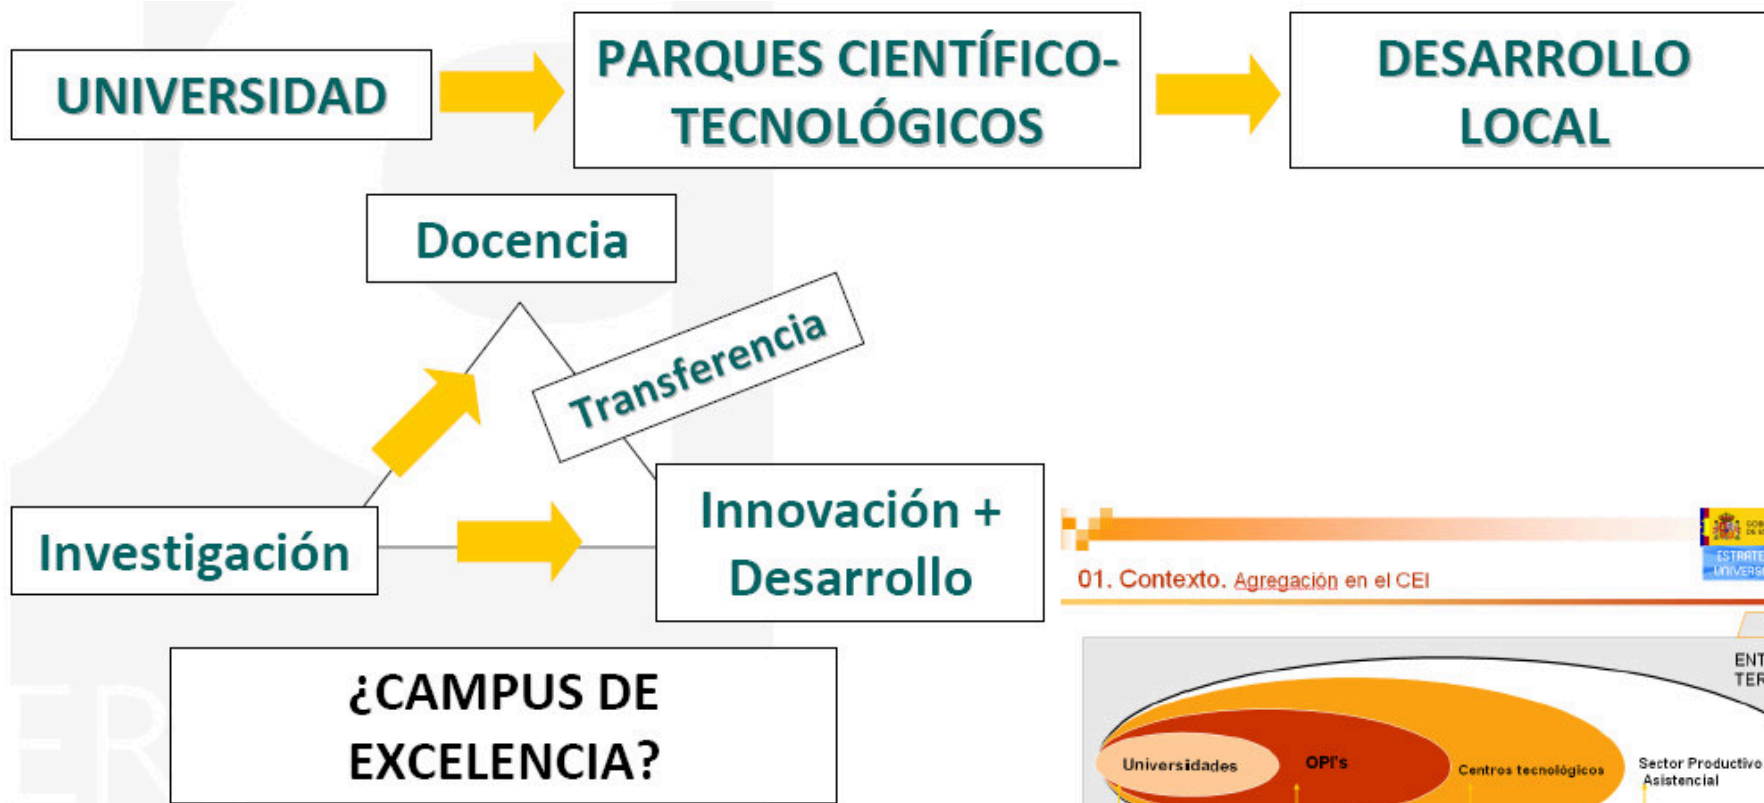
UNIVERSIDAD

PARQUES CIENTÍFICO-TECNOLÓGICOS

DESARROLLO LOCAL

Docencia

Transferencia

Investigación

Innovación + Desarrollo

¿CAMPUS DE EXCELENCIA?

01. Contexto. Agregación en el CEI

ESTRATE
UNIVERS

ENT
TER

Universidades

OPI's

Centros tecnológicos

Sector Productivo
Asistencial